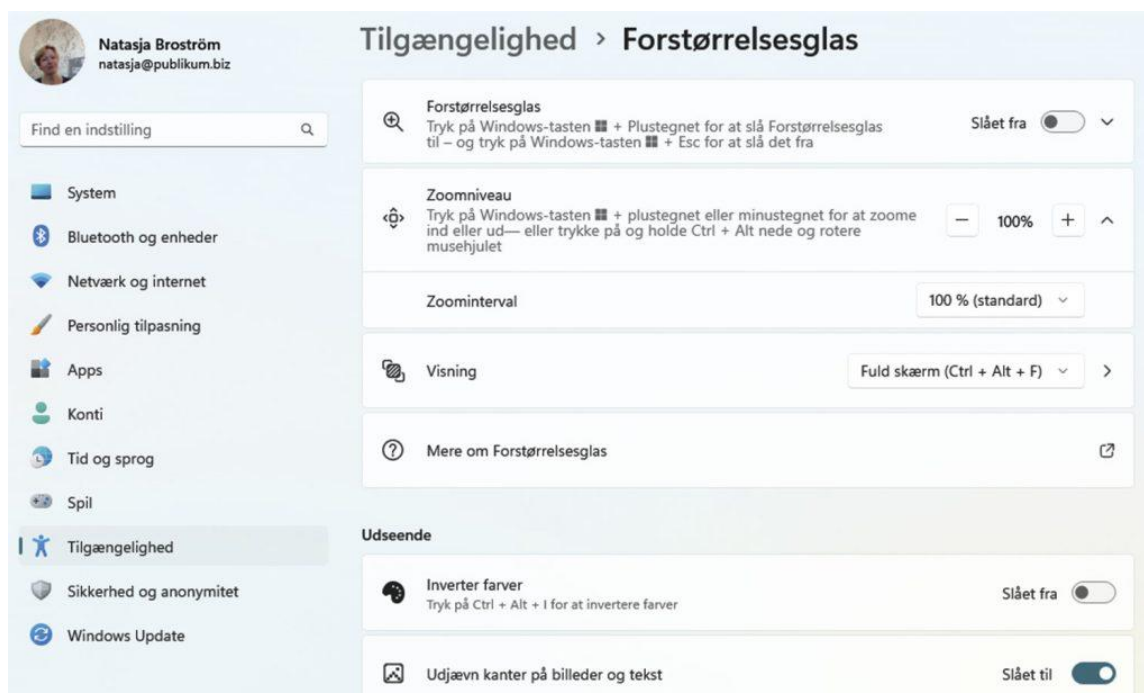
Natasja Broström
natasja@publikum.biz

Find en indstilling

System
Bluetooth og enheder
Netværk og internet
Personlig tilpasning
Apps
Konti
Tid og sprog
Spil
Tilgængelighed
Sikkerhed og anonymitet
Windows Update

Tilgængelighed > Forstørrelsesglas

Forstørrelsesglas
Tryk på Windows-tasten ⊞ + Plustegnet for at slå Forstørrelsesglas til – og tryk på Windows-tasten ⊞ + Esc for at slå det fra
Slået fra

Zoomniveau
Tryk på Windows-tasten ⊞ + plustegnet eller minustegnet for at zoome ind eller ud— eller trykke på og holde Ctrl + Alt nede og rotere musehjulet
− 100% +

Zoominterval
100 % (standard)

Visning
Fuld skærm (Ctrl + Alt + F)

Mere om Forstørrelsesglas

Udseende

Inverter farver
Tryk på Ctrl + Alt + I for at invertere farver
Slået fra

Udjævn kanter på billeder og tekst
Slået til